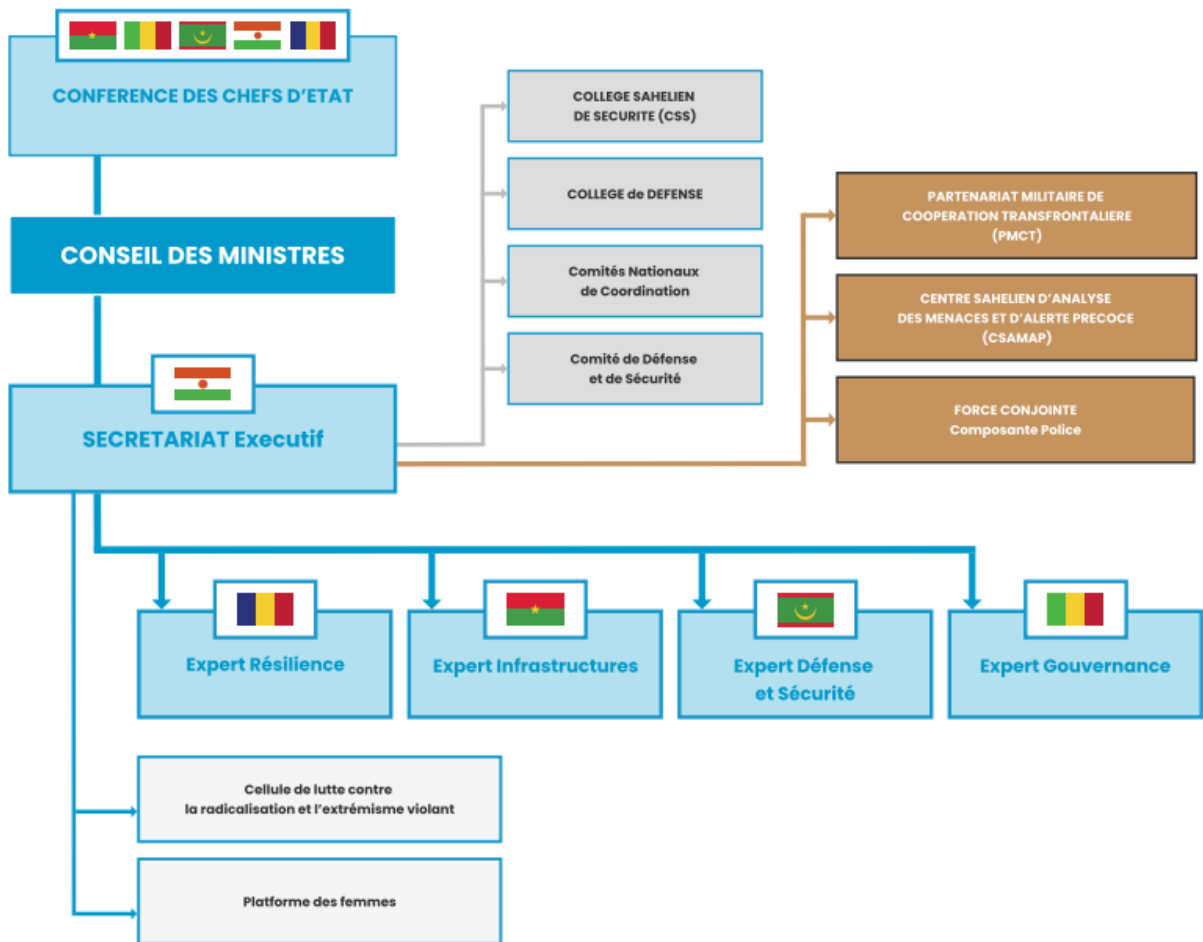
CONFERENCE DES CHEFS D'ETAT

CONSEIL DES MINISTRES

SECRETARIAT Executif

COLLEGE SAHELIEN DE SECURITE (CSS)

COLLEGE de DEFENSE

Comités Nationaux de Coordination

Comité de Défense et de Sécurité

PARTENARIAT MILITAIRE DE COOPERATION TRANSFRONTALIERE (PMCT)

CENTRE SAHELIEN D'ANALYSE DES MENACES ET D'ALERTE PRECOCE (CSAMAP)

FORCE CONJOINTE Composante Police

Expert Résilience

Expert Infrastructures

Expert Défense et Sécurité

Expert Gouvernance

Cellule de lutte contre la radicalisation et l'extrémisme violant

Platforme des femmes